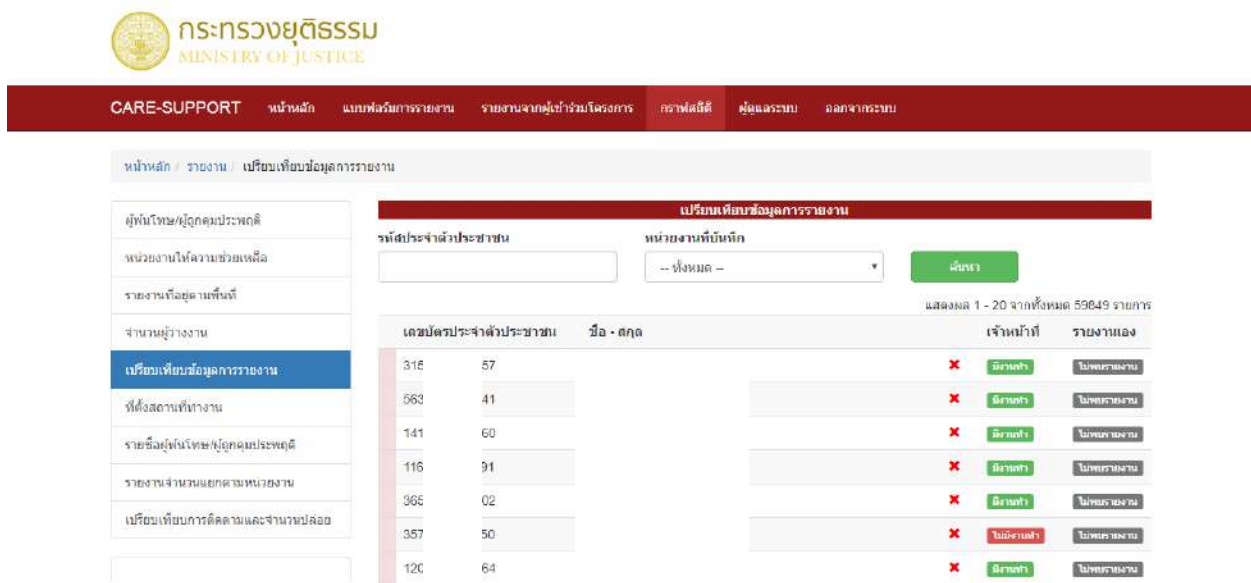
กระทรวงยุติธรรม
MINISTRY OF JUSTICE

CARE-SUPPORT หน้าหลัก แบบฟอร์มการรายงาน รายงานจากผู้เข้าร่วมโครงการ กราฟสถิติ ผู้ดูแลระบบ ออกจากระบบ

หน้าหลัก / รายงาน / เปรียบเทียบข้อมูลการรายงาน

ผู้พ้นโทษ/ผู้ถูกคุมประพฤติ
หน่วยงานให้ความช่วยเหลือ
รายงานที่อยู่ตามพื้นที่
จำนวนผู้ว่างงาน
เปรียบเทียบข้อมูลการรายงาน
ที่ตั้งสถานที่ทำงาน
รายชื่อผู้พ้นโทษ/ผู้ถูกคุมประพฤติ
รายงานจำนวนแยกตามหน่วยงาน
เปรียบเทียบการติดตามและจำนวนปล่อย

เปรียบเทียบข้อมูลการรายงาน
รหัสประจำตัวประชาชน
หน่วยงานที่บันทึก
-- ทั้งหมด --
ค้นหา
แสดงผล 1 - 20 จากทั้งหมด 59649 รายการ

| เลขบัตรประจำตัวประชาชน | ชื่อ - สกุล | | เจ้าหน้าที่ | รายงานเอง |
|---|---|---|---|---|
| 315 57 | | ✖ | มีงานทำ | ไม่พบรายงาน |
| 563 41 | | ✖ | มีงานทำ | ไม่พบรายงาน |
| 141 60 | | ✖ | มีงานทำ | ไม่พบรายงาน |
| 116 91 | | ✖ | มีงานทำ | ไม่พบรายงาน |
| 365 02 | | ✖ | มีงานทำ | ไม่พบรายงาน |
| 357 50 | | ✖ | ไม่มีงานทำ | ไม่พบรายงาน |
| 120 64 | | ✖ | มีงานทำ | ไม่พบรายงาน |